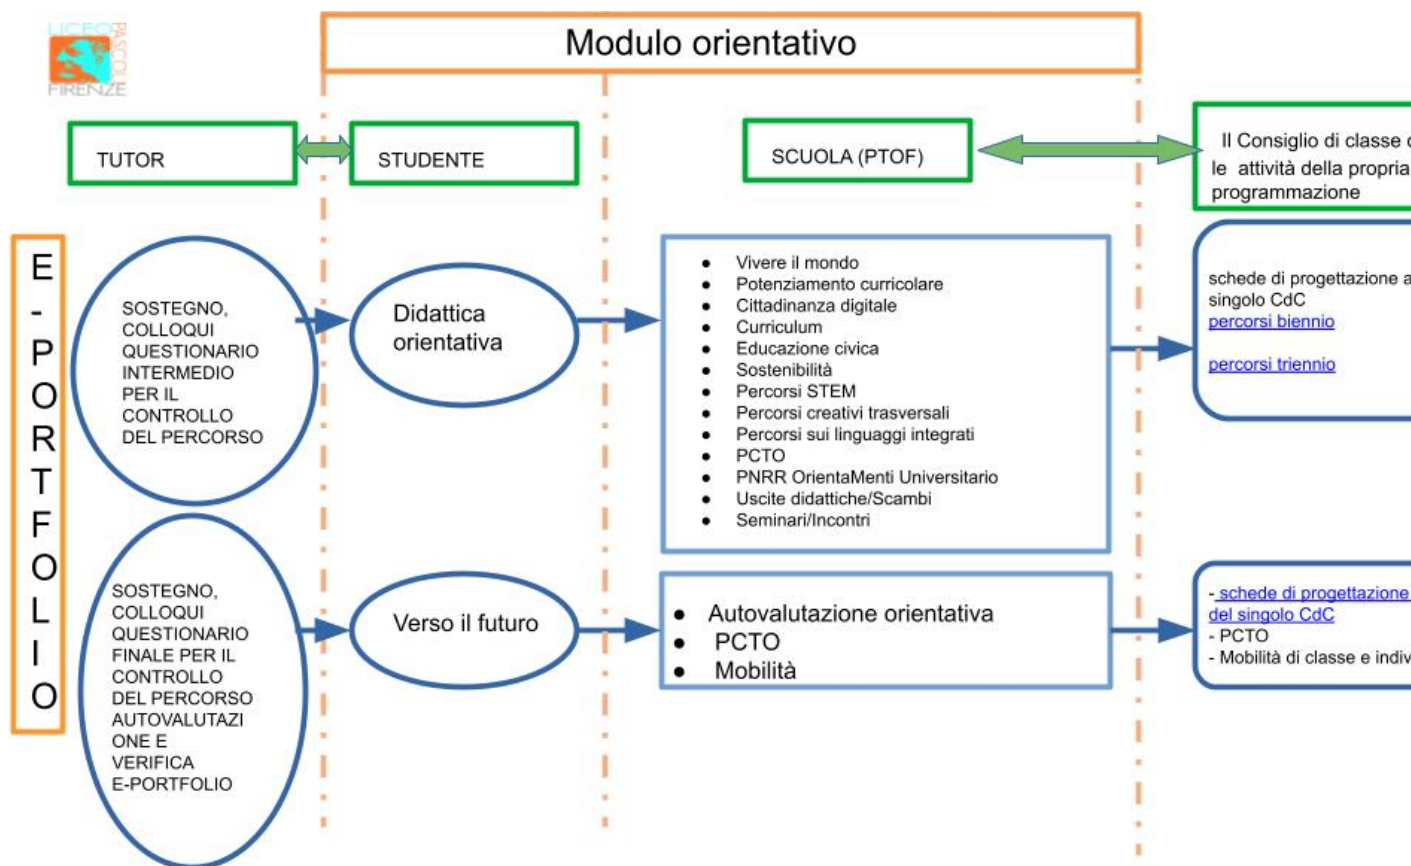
LICEO PASCOLI FIRENZE

Modulo orientativo

TUTOR

STUDENTE

SCUOLA (PTOF)

Il Consiglio di classe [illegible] le attività della propria programmazione

E-PORTFOLIO

SOSTEGNO, COLLOQUI QUESTIONARIO INTERMEDIO PER IL CONTROLLO DEL PERCORSO

Didattica orientativa

- Vivere il mondo
- Potenziamento curricolare
- Cittadinanza digitale
- Curriculum
- Educazione civica
- Sostenibilità
- Percorsi STEM
- Percorsi creativi trasversali
- Percorsi sui linguaggi integrati
- PCTO
- PNRR OrientaMenti Universitario
- Uscite didattiche/Scambi
- Seminari/Incontri

schede di progettazione a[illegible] singolo CdC
percorsi biennio

percorsi triennio

SOSTEGNO, COLLOQUI QUESTIONARIO FINALE PER IL CONTROLLO DEL PERCORSO AUTOVALUTAZIONE E VERIFICA E-PORTFOLIO

Verso il futuro

- Autovalutazione orientativa
- PCTO
- Mobilità

- schede di progettazione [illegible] del singolo CdC
- PCTO
- Mobilità di classe e indiv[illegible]